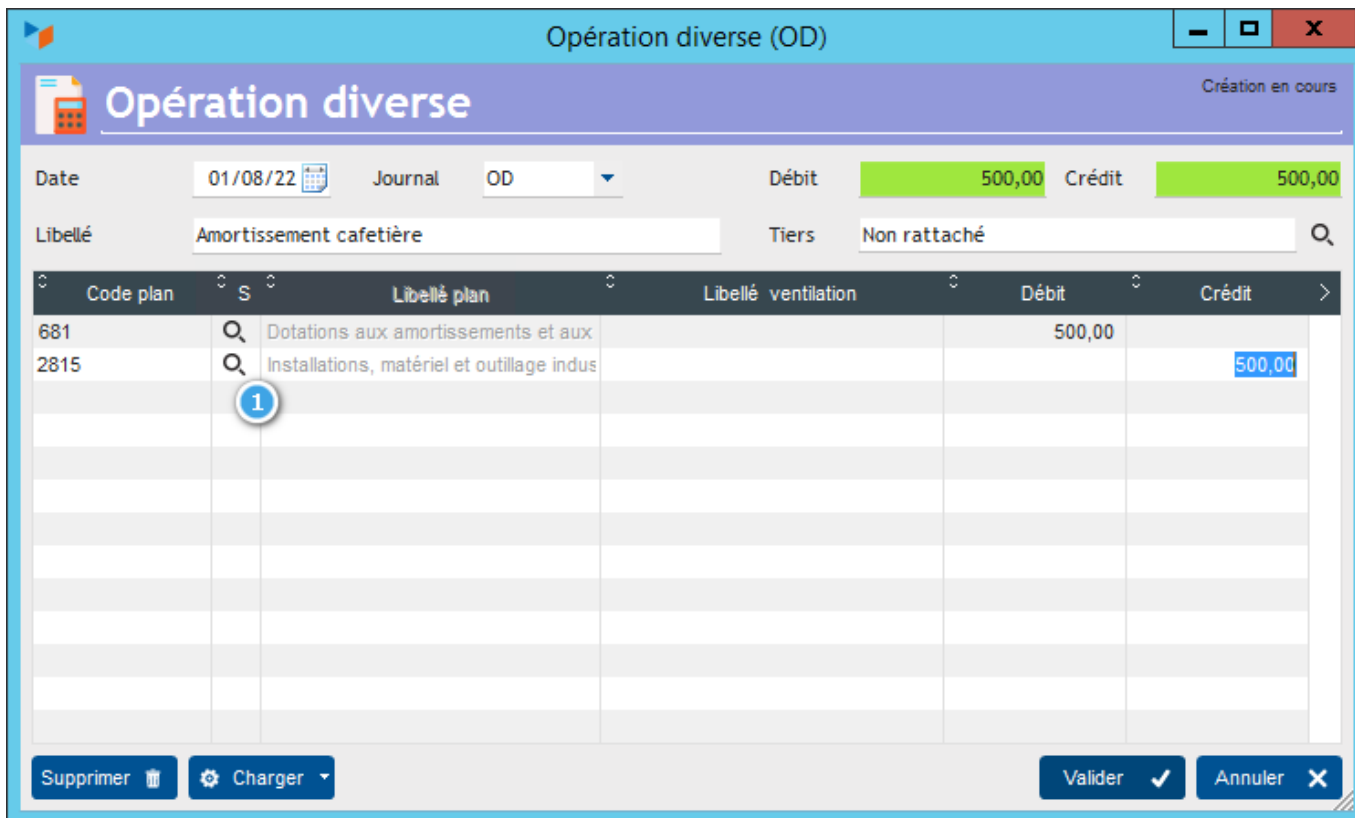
Opération diverse (OD)

Opération diverse

Création en cours

Date 01/08/22 Journal OD Débit 500,00 Crédit 500,00

Libellé Amortissement cafetière Tiers Non rattaché

| Code plan | S | Libellé plan | Libellé ventilation | Débit | Crédit |
|---|---|---|---|---|---|
| 681 | | Dotations aux amortissements et aux | | 500,00 | |
| 2815 | | Installations, matériel et outillage indus | | | 500,00 |

1

Supprimer Charger Valider Annuler